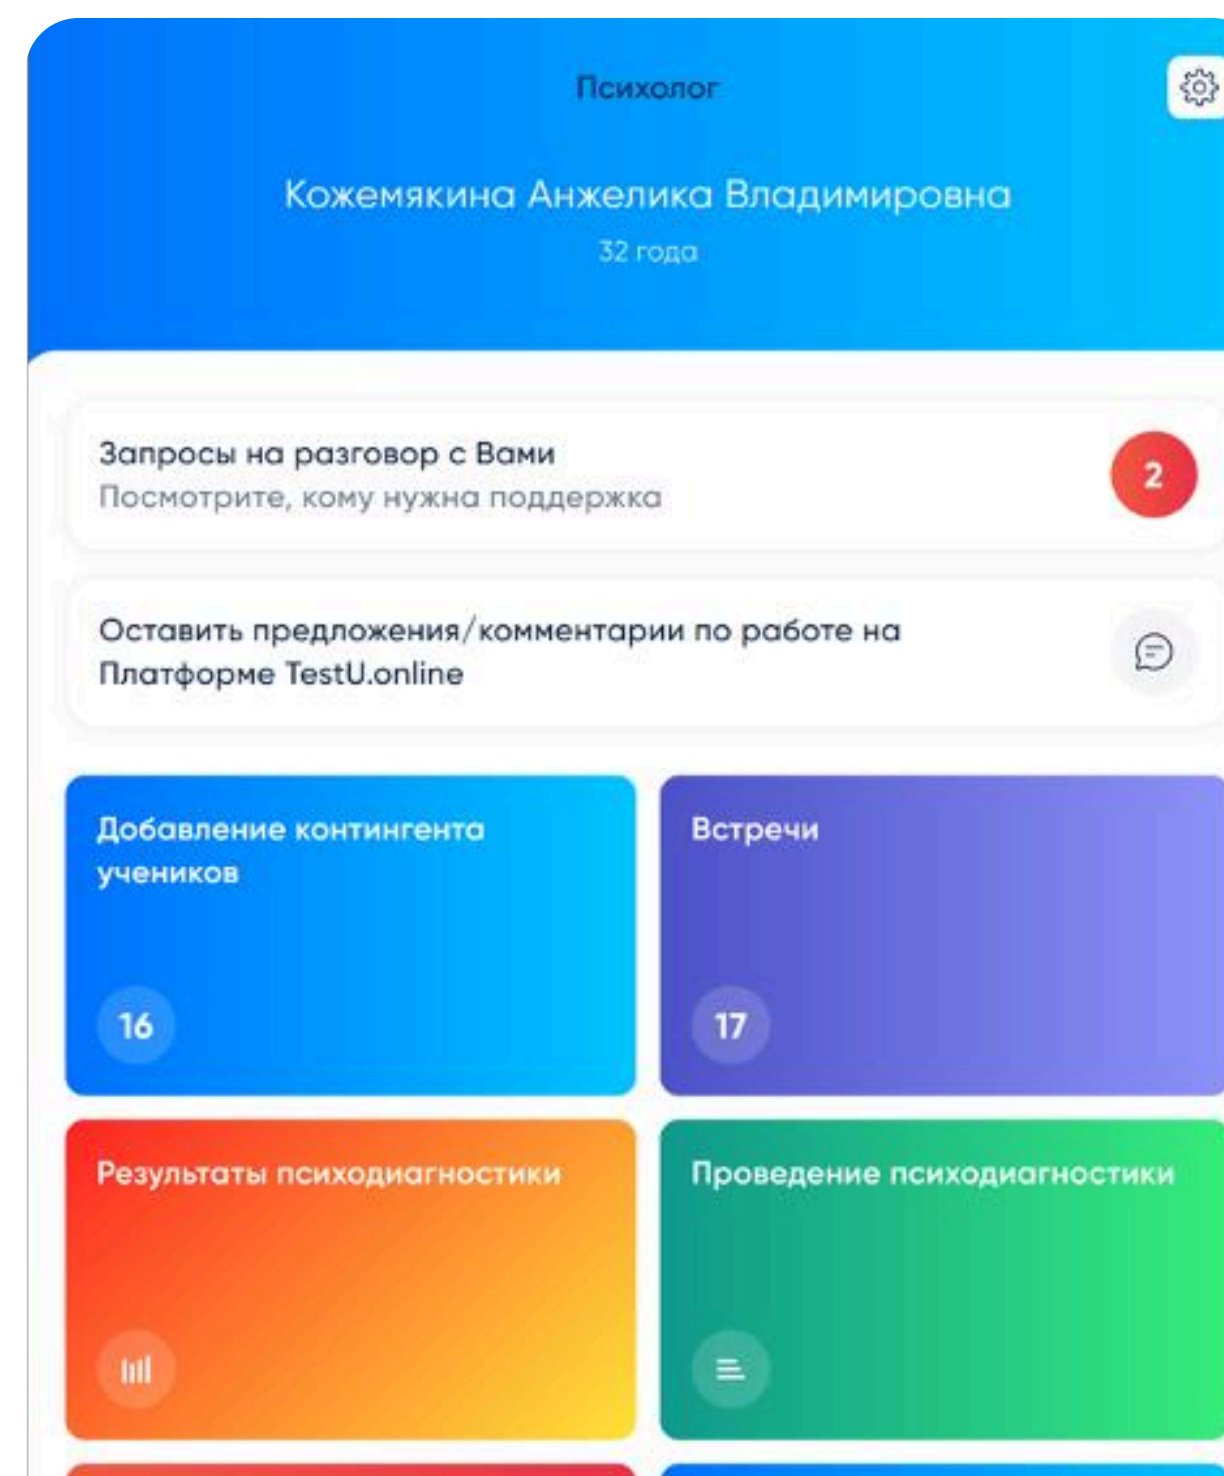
Психолог

Кожемякина Анжелика Владимировна

32 года

Запросы на разговор с Вами

Посмотрите, кому нужна поддержка

2

Оставить предложения/комментарии по работе на Платформе TestU.online

Добавление контингента учеников

16

Встречи

17

Результаты психодиагностики

Проведение психодиагностики